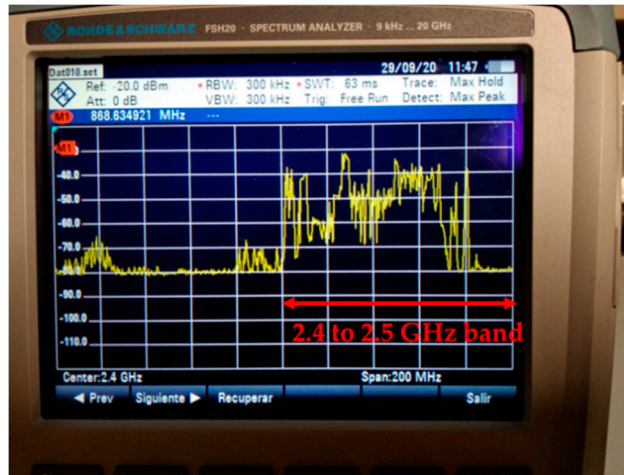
ROHDE&SCHWARZ FSH20 · SPECTRUM ANALYZER · 9 kHz ... 20 GHz

Dat010.set 29/09/20 11:47

Ref: -20.0 dBm • RBW: 300 kHz • SWT: 63 ms Trace: Max Hold
Att: 0 dB VBW: 300 kHz Trig: Free Run Detect: Max Peak

M1 868.634921 MHz ---

M1
-40.0
-50.0
-60.0
-70.0
-80.0
-90.0
-100.0
-110.0

2.4 to 2.5 GHz band

Center:2.4 GHz Span:200 MHz

◄ Prev Siguiente ► Recuperar Salir